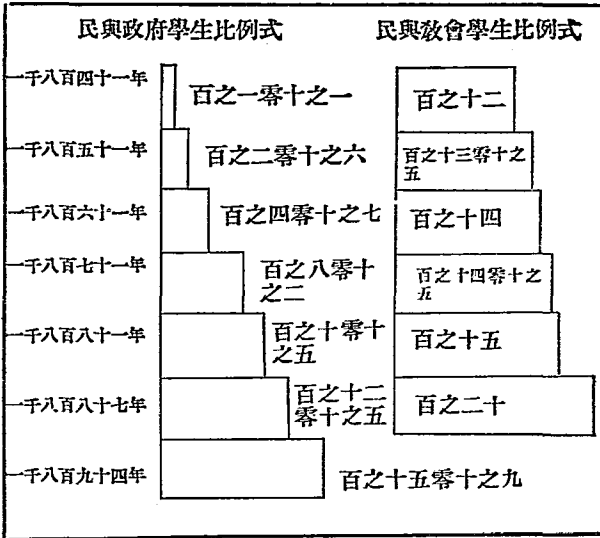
民與政府學生比例式

民與敎會學生比例式

| | 民與政府學生比例式 | 民與敎會學生比例式 |
|---|---|---|
| 一千八百四十一年 | 百之一零十之一 | 百之十二 |
| 一千八百五十一年 | 百之二零十之六 | 百之十三零十之五 |
| 一千八百六十一年 | 百之四零十之七 | 百之十四 |
| 一千八百七十一年 | 百之八零十之二 | 百之十四零十之五 |
| 一千八百八十一年 | 百之十零十之五 | 百之十五 |
| 一千八百八十七年 | 百之十二零十之五 | 百之二十 |
| 一千八百九十四年 | 百之十五零十之九 | |